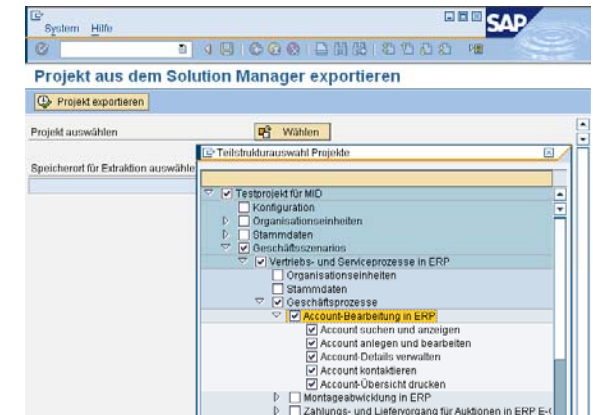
System Hilfe

SAP

Projekt aus dem Solution Manager exportieren

Projekt exportieren

Projekt auswählen

Wählen

Speicherort für Extraktion auswähle

Teilstrukturauswahl Projekte

Testprojekt für MID
Konfiguration
Organisationseinheiten
Stammdaten
Geschäftsszenarios
Vertriebs- und Serviceprozesse in ERP
Organisationseinheiten
Stammdaten
Geschäftsprozesse
Account-Bearbeitung in ERP
Account suchen und anzeigen
Account anlegen und bearbeiten
Account-Details verwalten
Account kontaktieren
Account-Übersicht drucken
Montageabwicklung in ERP
Zahlungs- und Liefervorgang für Auktionen in ERP E-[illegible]